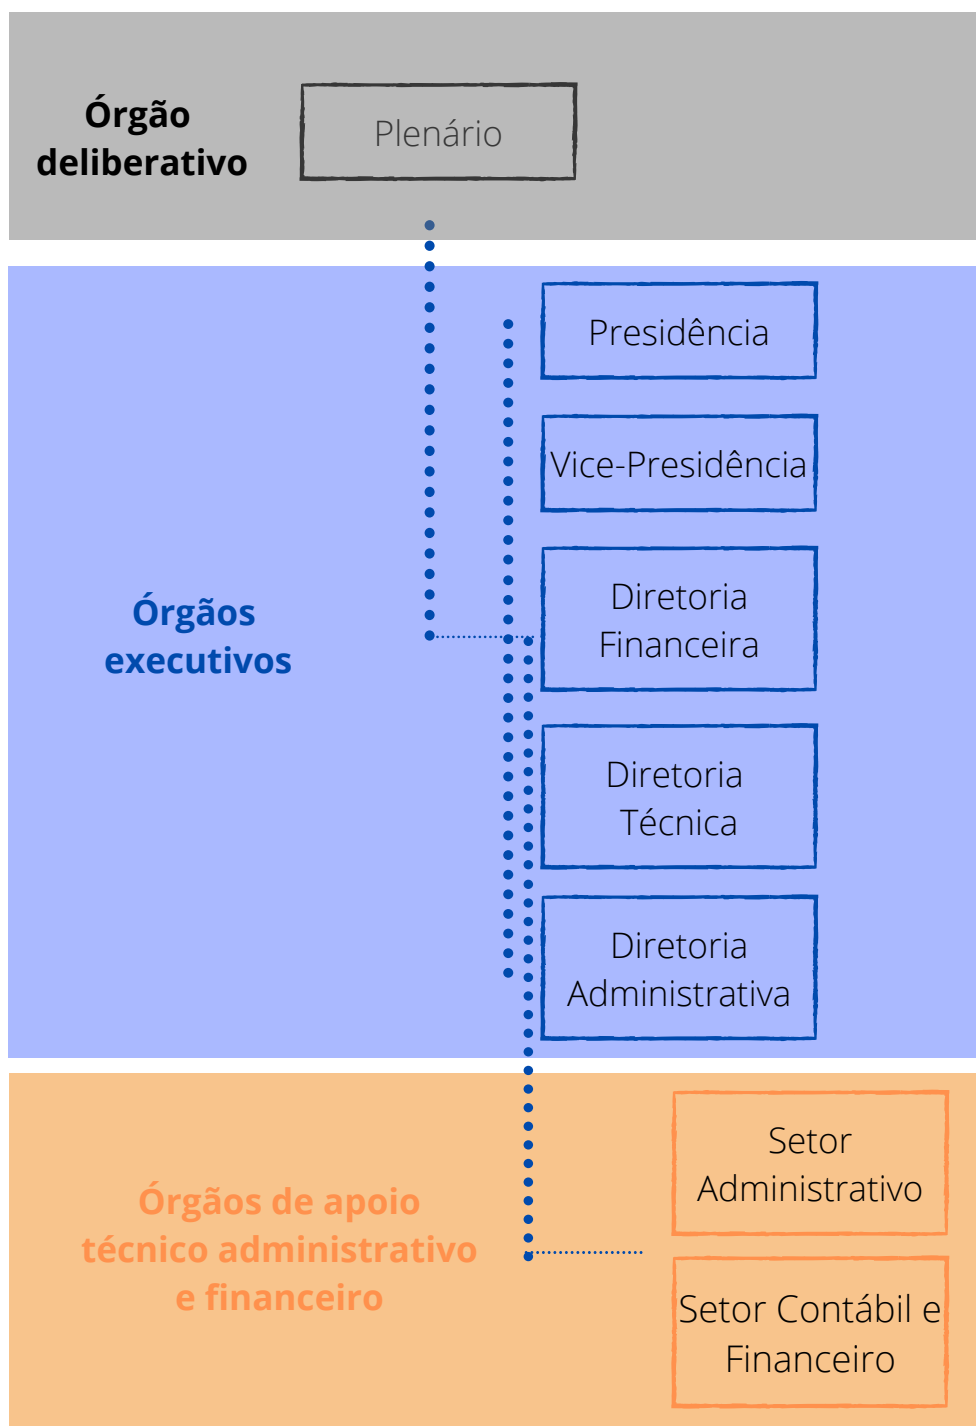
Órgão deliberativo

Plenário

Órgãos executivos

Presidência

Vice-Presidência

Diretoria Financeira

Diretoria Técnica

Diretoria Administrativa

Órgãos de apoio técnico administrativo e financeiro

Setor Administrativo

Setor Contábil e Financeiro